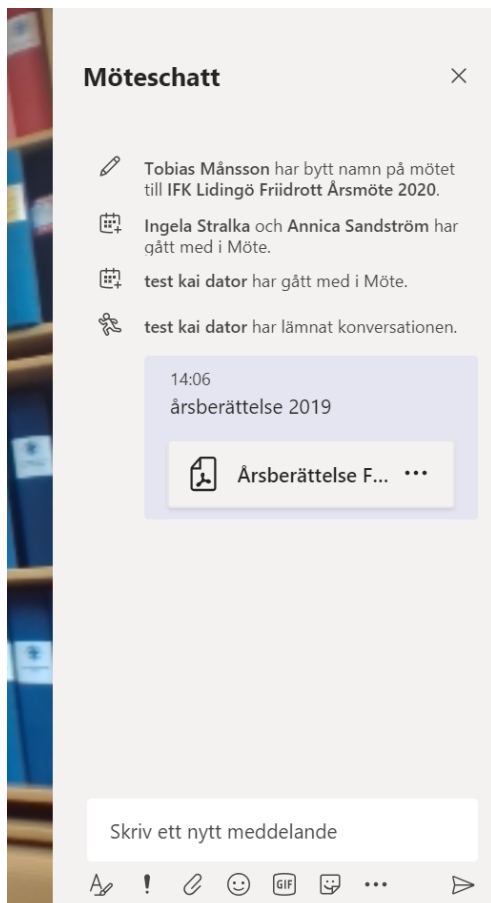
Möteschatt

Tobias Månsson har bytt namn på mötet till IFK Lidingö Friidrott Årsmöte 2020.

Ingela Stralka och Annica Sandström har gått med i Möte.

test kai dator har gått med i Möte.

test kai dator har lämnat konversationen.

14:06
årsberättelse 2019

Årsberättelse F... •••

Skriv ett nytt meddelande

! GIF •••